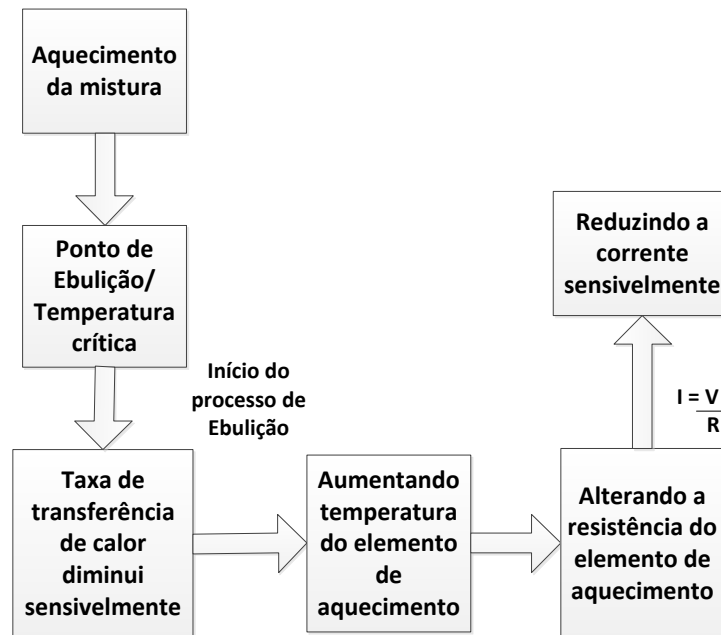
Aquecimento da mistura

Ponto de Ebulição/ Temperatura crítica

Início do processo de Ebulição

Taxa de transferência de calor diminui sensivelmente

Aumentando temperatura do elemento de aquecimento

Alterando a resistência do elemento de aquecimento

$I = \frac{V}{R}$

Reduzindo a corrente sensivelmente